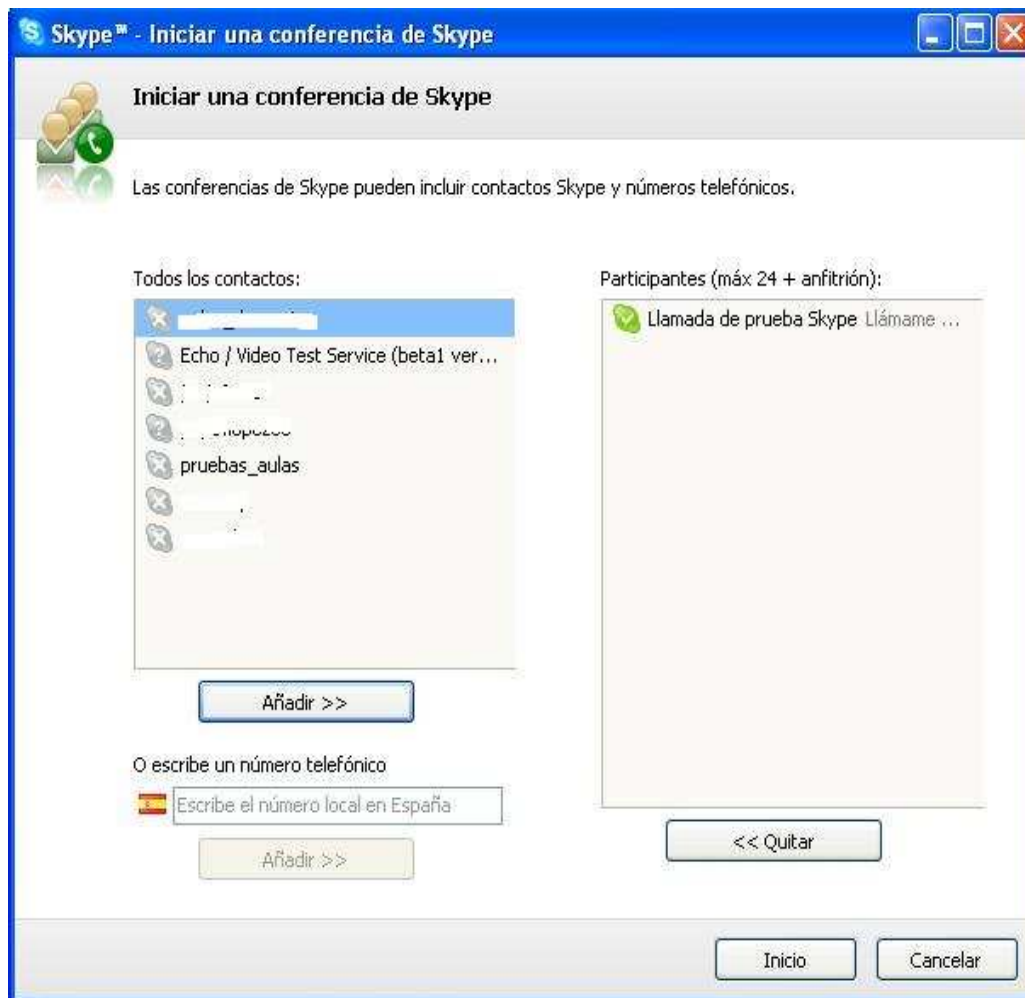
Skype™ - Iniciar una conferencia de Skype

Iniciar una conferencia de Skype

Las conferencias de Skype pueden incluir contactos Skype y números telefónicos.

Todos los contactos:

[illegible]
Echo / Video Test Service (beta1 ver...
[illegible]
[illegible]
pruebas_aulas
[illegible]
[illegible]

Añadir >>

O escribe un número telefónico

Escribe el número local en España

Añadir >>

Participantes (máx 24 + anfitrión):

Llamada de prueba Skype Llámame ...

<< Quitar

Inicio

Cancelar